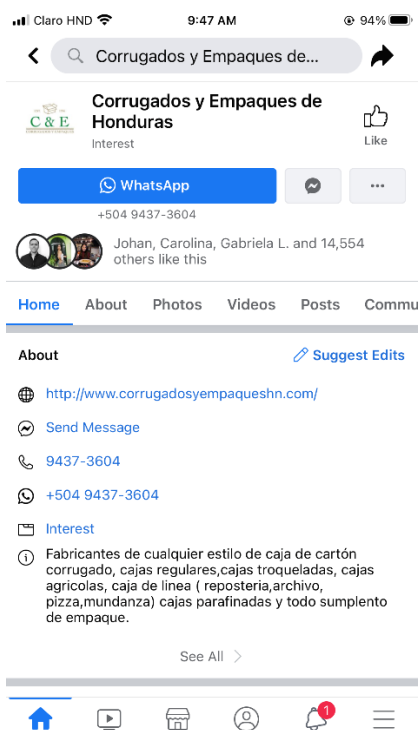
Claro HND 9:47 AM 94%

Corrugados y Empaques de...

C & E

Corrugados y Empaques de Honduras
Interest

Like

WhatsApp

+504 9437-3604

Johan, Carolina, Gabriela L. and 14,554 others like this

Home About Photos Videos Posts Commu

About

Suggest Edits

http://www.corrugadosyempaqueshn.com/

Send Message

9437-3604

+504 9437-3604

Interest

Fabricantes de cualquier estilo de caja de cartón corrugado, cajas regulares,cajas troqueladas, cajas agricolas, caja de linea ( reposteria,archivo, pizza,mundanza) cajas parafinadas y todo sumplento de empaque.

See All

1